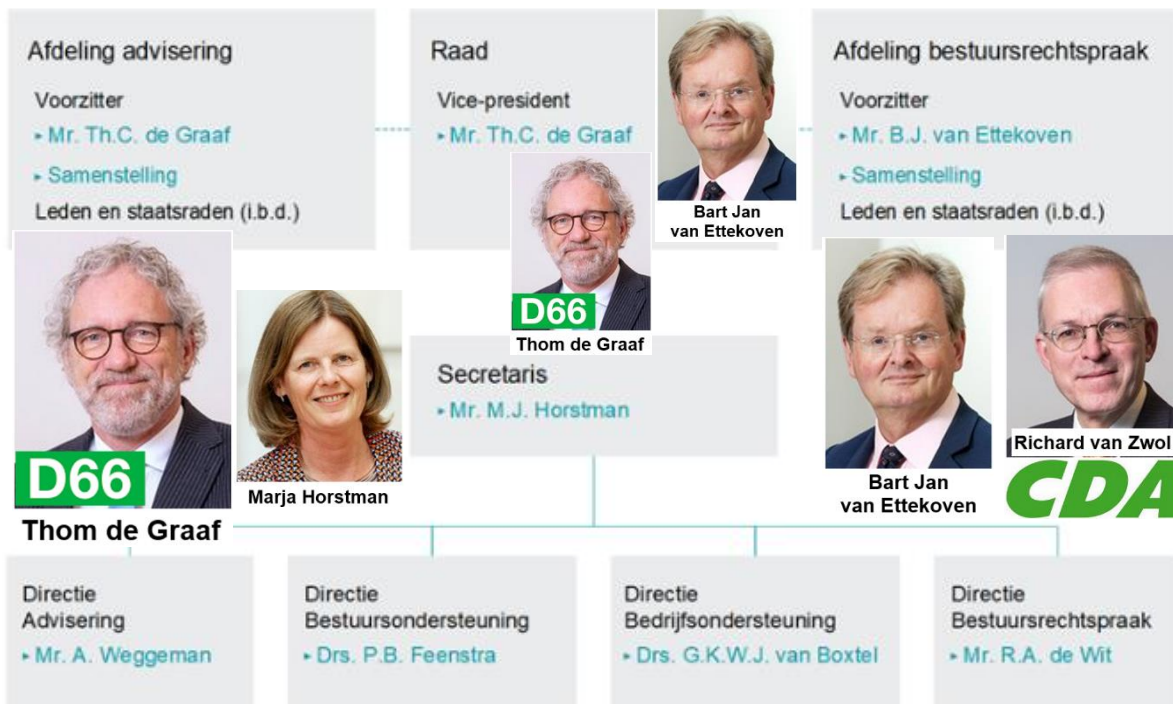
Afdeling advisering

Voorzitter

▸ Mr. Th.C. de Graaf

▸ Samenstelling

Leden en staatsraden (i.b.d.)

Raad

Vice-president

▸ Mr. Th.C. de Graaf

Bart Jan van Ettekoven

Afdeling bestuursrechtspraak

Voorzitter

▸ Mr. B.J. van Ettekoven

▸ Samenstelling

Leden en staatsraden (i.b.d.)

D66

Thom de Graaf

D66

Thom de Graaf

Marja Horstman

Secretaris

▸ Mr. M.J. Horstman

Bart Jan van Ettekoven

Richard van Zwol

CDA

Directie Advisering

▸ Mr. A. Weggeman

Directie Bestuursondersteuning

▸ Drs. P.B. Feenstra

Directie Bedrijfsondersteuning

▸ Drs. G.K.W.J. van Boxtel

Directie Bestuursrechtspraak

▸ Mr. R.A. de Wit